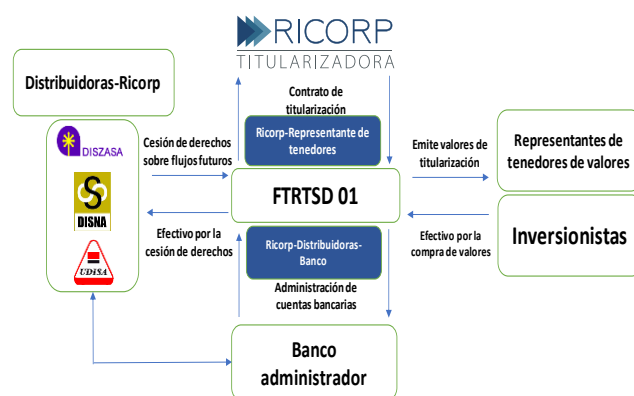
RICORP
TITULARIZADORA

Distribuidoras-Ricorp

DISZASA

DISNA

UDISA

Cesión de derechos sobre flujos futuros

Efectivo por la cesión de derechos

Contrato de titularización

Ricorp-Representante de tenedores

FTRTSD 01

Ricorp-Distribuidoras-Banco

Administración de cuentas bancarias

Emite valores de titularización

Efectivo por la compra de valores

Representantes de tenedores de valores

Inversionistas

Banco administrador